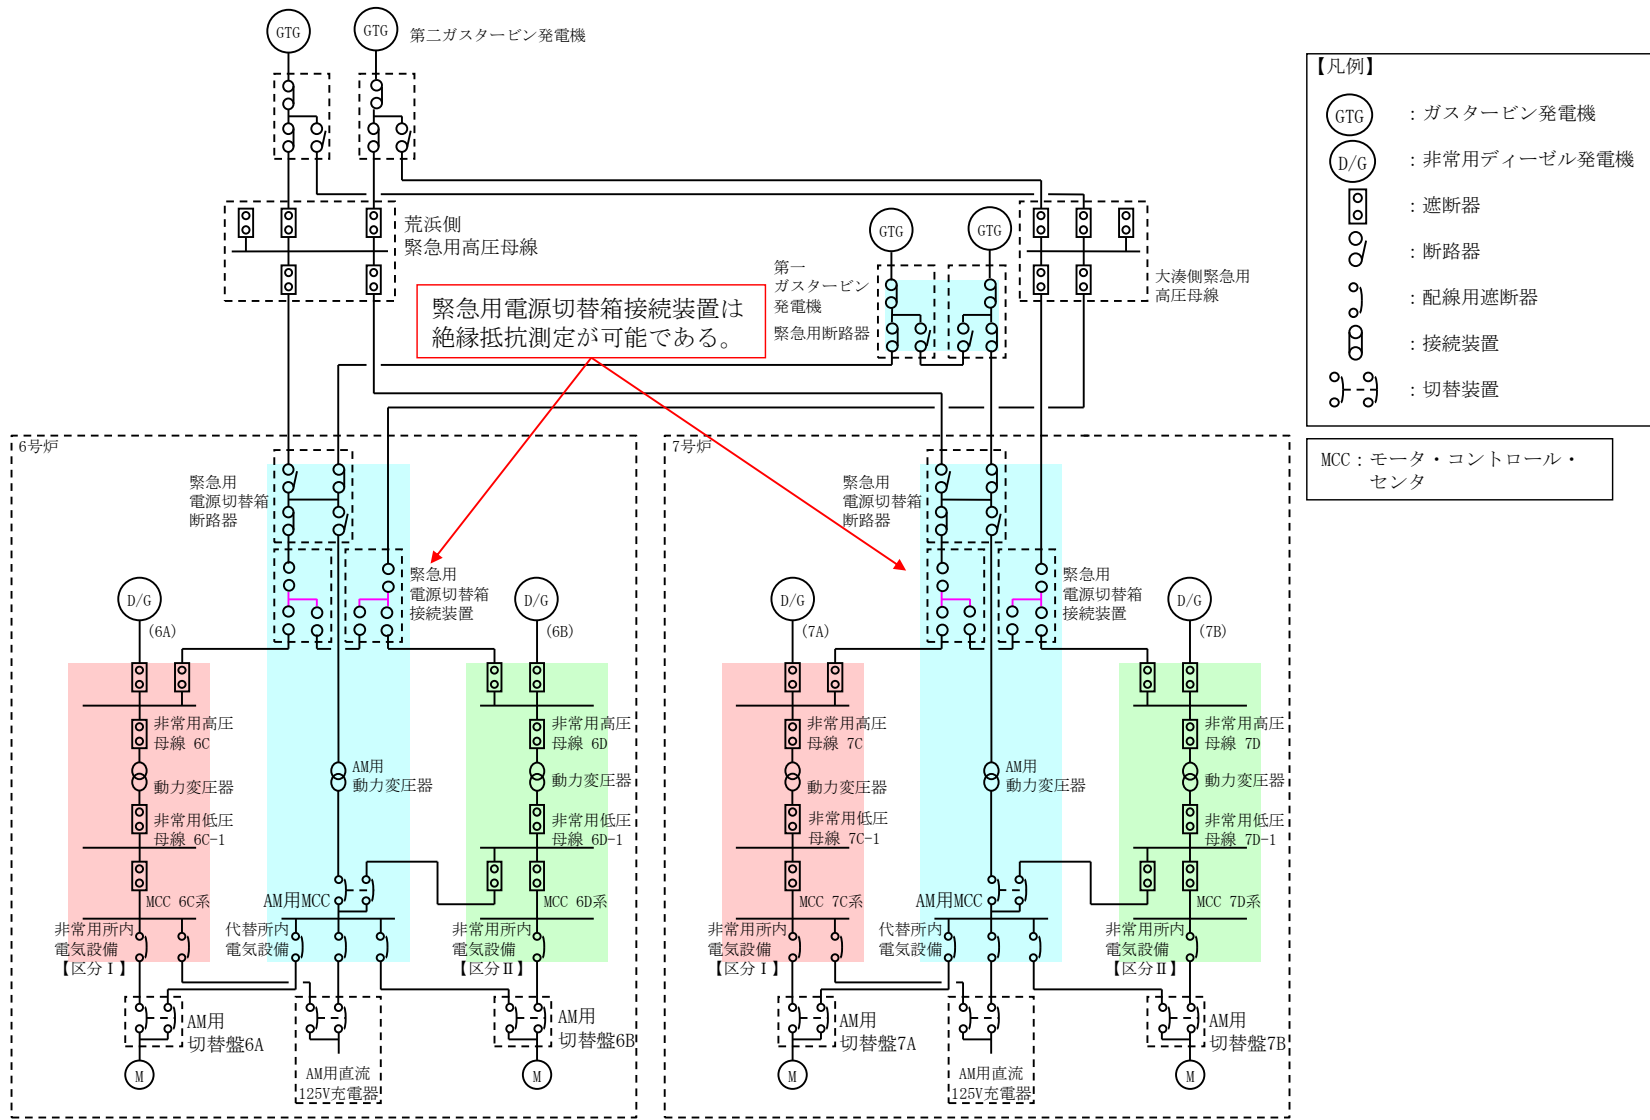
GTG
GTG
第二ガスタービン発電機

荒浜側
緊急用高圧母線

GTG
GTG
第一
ガスタービン
発電機
緊急用断路器

大湊側緊急用
高圧母線

緊急用電源切替箱接続装置は
絶縁抵抗測定が可能である。

【凡例】
GTG : ガスタービン発電機
D/G : 非常用ディーゼル発電機
: 遮断器
: 断路器
: 配線用遮断器
: 接続装置
: 切替装置

MCC : モータ・コントロール・センタ

6号炉
緊急用
電源切替箱
断路器

緊急用
電源切替箱
接続装置

D/G
(6A)
D/G
(6B)

非常用高圧
母線 6C
動力変圧器
非常用低圧
母線 6C-1
MCC 6C系
非常用所内
電気設備
【区分Ⅰ】

AM用
動力変圧器
AM用MCC
代替所内
電気設備

非常用高圧
母線 6D
動力変圧器
非常用低圧
母線 6D-1
MCC 6D系
非常用所内
電気設備
【区分Ⅱ】

AM用
切替盤6A
M
AM用直流
125V充電器
AM用
切替盤6B
M

7号炉
緊急用
電源切替箱
断路器

緊急用
電源切替箱
接続装置

D/G
(7A)
D/G
(7B)

非常用高圧
母線 7C
動力変圧器
非常用低圧
母線 7C-1
MCC 7C系
非常用所内
電気設備
【区分Ⅰ】

AM用
動力変圧器
AM用MCC
代替所内
電気設備

非常用高圧
母線 7D
動力変圧器
非常用低圧
母線 7D-1
MCC 7D系
非常用所内
電気設備
【区分Ⅱ】

AM用
切替盤7A
M
AM用直流
125V充電器
AM用
切替盤7B
M